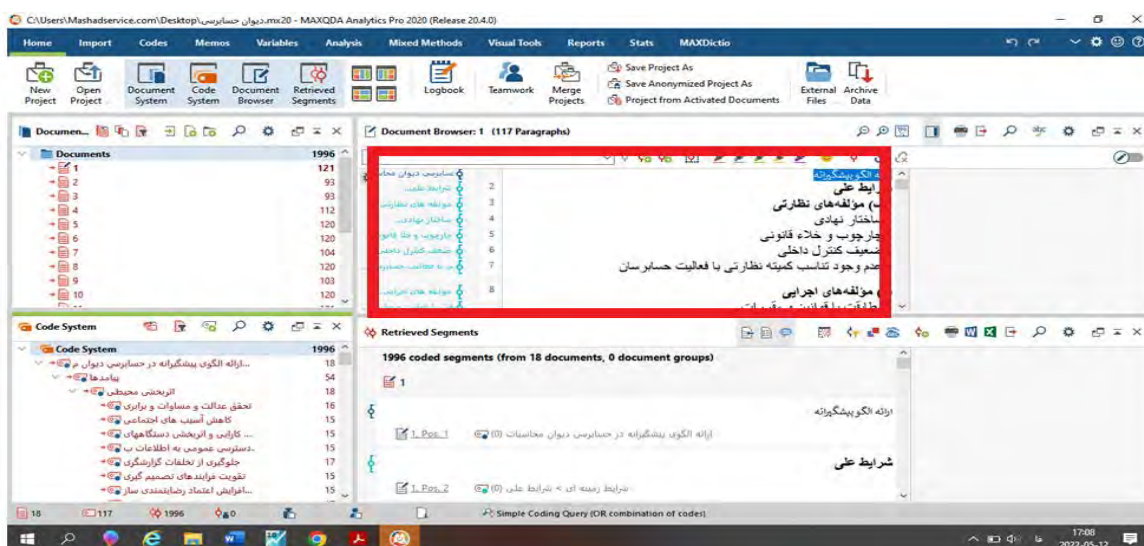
C:\Users\Mashadservice.com\Desktop\دیوان حسابرسی.mx20 - MAXQDA Analytics Pro 2020 (Release 20.4.0)

Home Import Codes Memos Variables Analysis Mixed Methods Visual Tools Reports Stats MAXDictio

New Project Open Project Document System Code System Document Browser Retrieved Segments Logbook Teamwork Merge Projects Save Project As Save Anonymized Project As Project from Activated Documents External Files Archive Data

Documen...

| Documents | 1996 |
|---|---|
| 1 | 121 |
| 2 | 93 |
| 3 | 93 |
| 4 | 112 |
| 5 | 120 |
| 6 | 120 |
| 7 | 104 |
| 8 | 120 |
| 9 | 103 |
| 10 | 120 |

Document Browser: 1 (117 Paragraphs)

حسابرسی دیوان محا...
شرایط علی...
مولفه های نظارتی
ساختار نهادی...
چارچوب و خلا قانونی
ضعف کنترل داخلی
عدم تناسب کمیته
مولفه های اجرایی

ه الگو پیشگیرانه
رایط علی
ب) مؤلفه‌های نظارتی
ساختار نهادی
چارچوب و خلاء قانونی
ضعیف کنترل داخلی
عدم وجود تناسب کمیته نظارتی با فعالیت حسابرسان
) مؤلفه‌های اجرایی
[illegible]

Code System

| Code System | 1996 |
|---|---|
| ارائه الگوی پیشگیرانه در حسابرسی دیوان م... | 18 |
| پیامدها | 54 |
| اثربخشی محیطی | 18 |
| تحقق عدالت و مساوات و برابری | 16 |
| کاهش آسیب های اجتماعی | 15 |
| ... کارایی و اثربخش دستگاههای | 15 |
| دسترسی عمومی به اطلاعات ب... | 15 |
| جلوگیری از تخلفات گزارشگری | 17 |
| تقویت فرایندهای تصمیم گیری | 15 |
| افزایش اعتماد رضایتمندی ساز... | 15 |

Retrieved Segments

1996 coded segments (from 18 documents, 0 document groups)

1

ارائه الگو پیشگیرانه

1, Pos. 1 ارائه الگوی پیشگیرانه در حسابرسی دیوان محاسبات (0)

شرایط علی

1, Pos. 2 شرایط زمینه ای > شرایط علی (0)

18 117 1996 0 Simple Coding Query (OR combination of codes)

17:08 2022-05-12